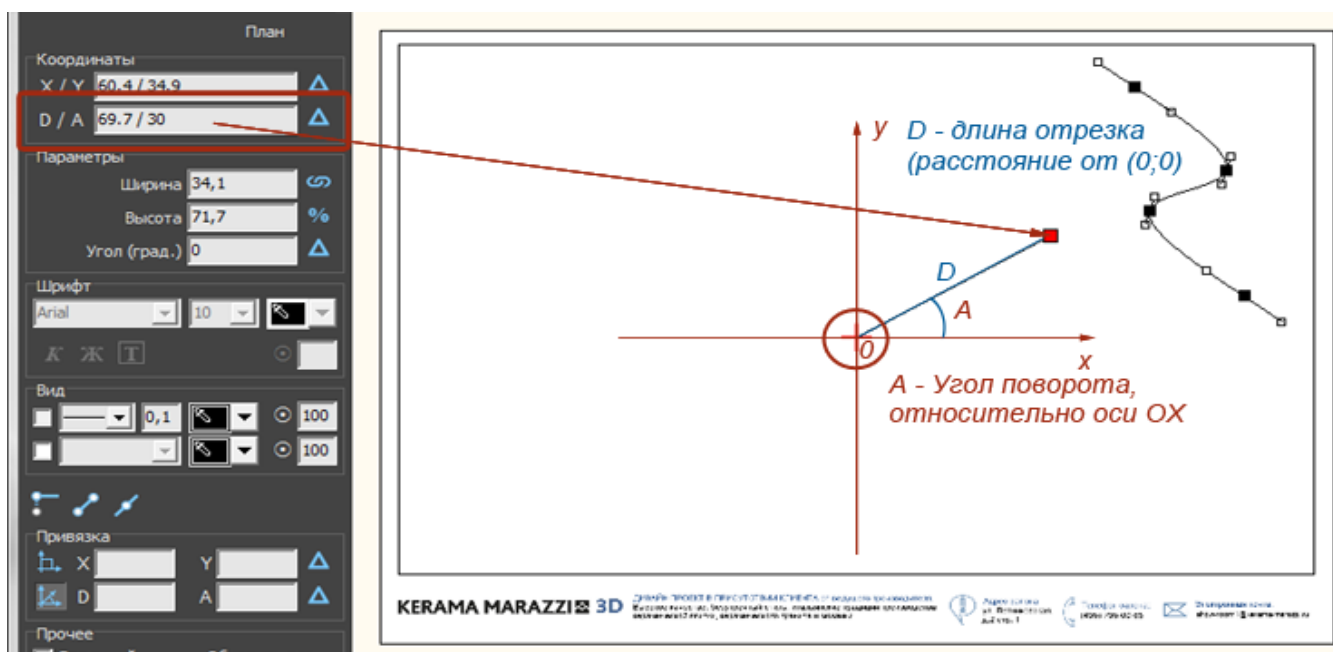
План

Координаты

X / Y 60.4 / 34.9

D / A 69.7 / 30

Параметры

Ширина 34,1

Высота 71,7

Угол (град.) 0

Шрифт

Arial

10

К Ж T

Вид

0,1

100

100

Привязка

X

Y

D

A

Прочее

y

D - длина отрезка (расстояние от (0;0)

D

A

0

x

A - Угол поворота, относительно оси OX

KERAMA MARAZZI 3D

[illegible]